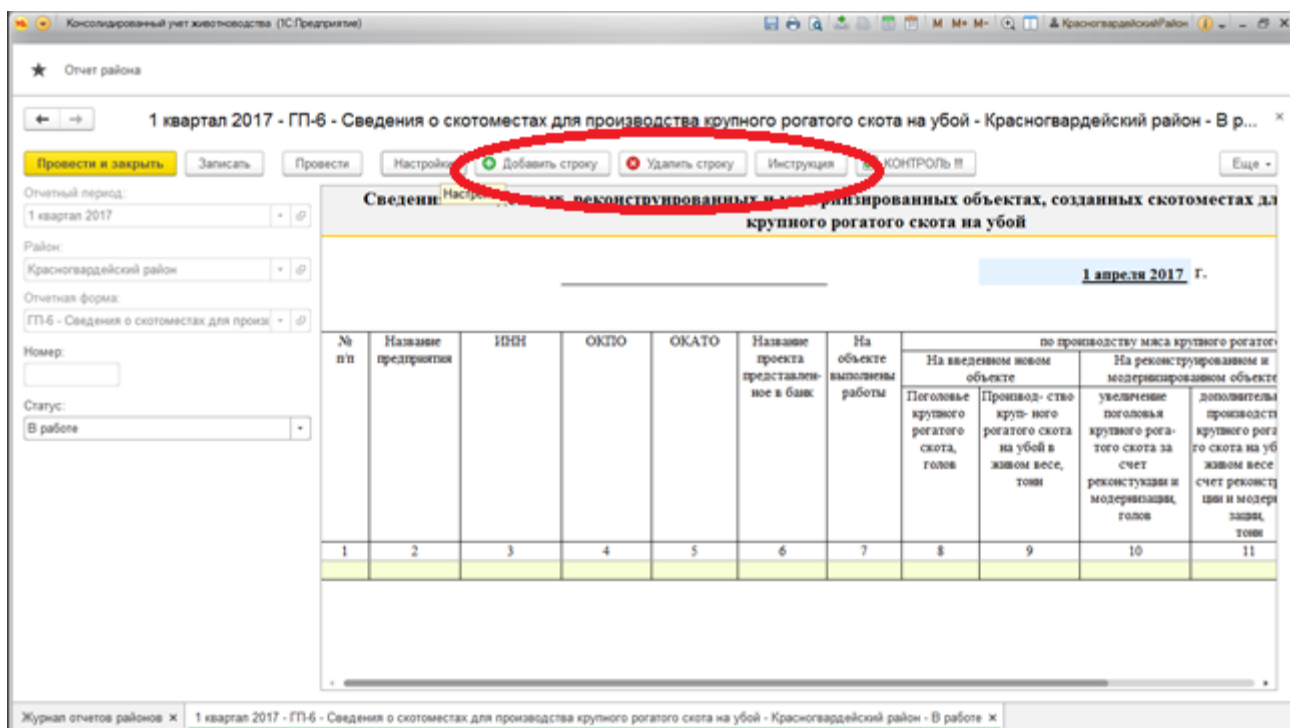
Консолидированный учет животноводства (1С:Предприятие)

М М+ М- Красногвардейский Район

Отчет района

1 квартал 2017 - ГП-6 - Сведения о скотоместах для производства крупного рогатого скота на убой - Красногвардейский район - В р...

Провести и закрыть | Записать | Провести | Настройка | Добавить строку | Удалить строку | Инструкция | КОНТРОЛЬ !!! | Еще

Отчетный период:
1 квартал 2017

Район:
Красногвардейский район

Отчетная форма:
ГП-6 - Сведения о скотоместах для произв

Номер:

Статус:
В работе

Сведени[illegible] Настро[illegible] реконструированных и мо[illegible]изированных объектах, созданных скотоместах дл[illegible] крупного рогатого скота на убой

1 апреля 2017 г.

| № п/п | Название предприятия | ИНН | ОКПО | ОКАТО | Название проекта представленное в банк | На объекте выполнены работы | по производству мяса крупного рогато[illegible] | | | |
|---|---|---|---|---|---|---|---|---|---|---|
| | | | | | | | На введенном новом объекте | | На реконструированном и модернизированном объекте | |
| | | | | | | | Поголовье крупного рогатого скота, голов | Производ- ство круп- ного рогатого скота на убой в живом весе, тонн | увеличение поголовья крупного рога- того скота за счет реконструкции и модернизации, голов | дополнительн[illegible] производст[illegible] крупного рога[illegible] го скота на уб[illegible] живом весе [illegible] счет реконстр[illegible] ции и модерн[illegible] зации, тонн |
| 1 | 2 | 3 | 4 | 5 | 6 | 7 | 8 | 9 | 10 | 11 |
| | | | | | | | | | | |

Журнал отчетов районов × | 1 квартал 2017 - ГП-6 - Сведения о скотоместах для производства крупного рогатого скота на убой - Красногвардейский район - В работе ×